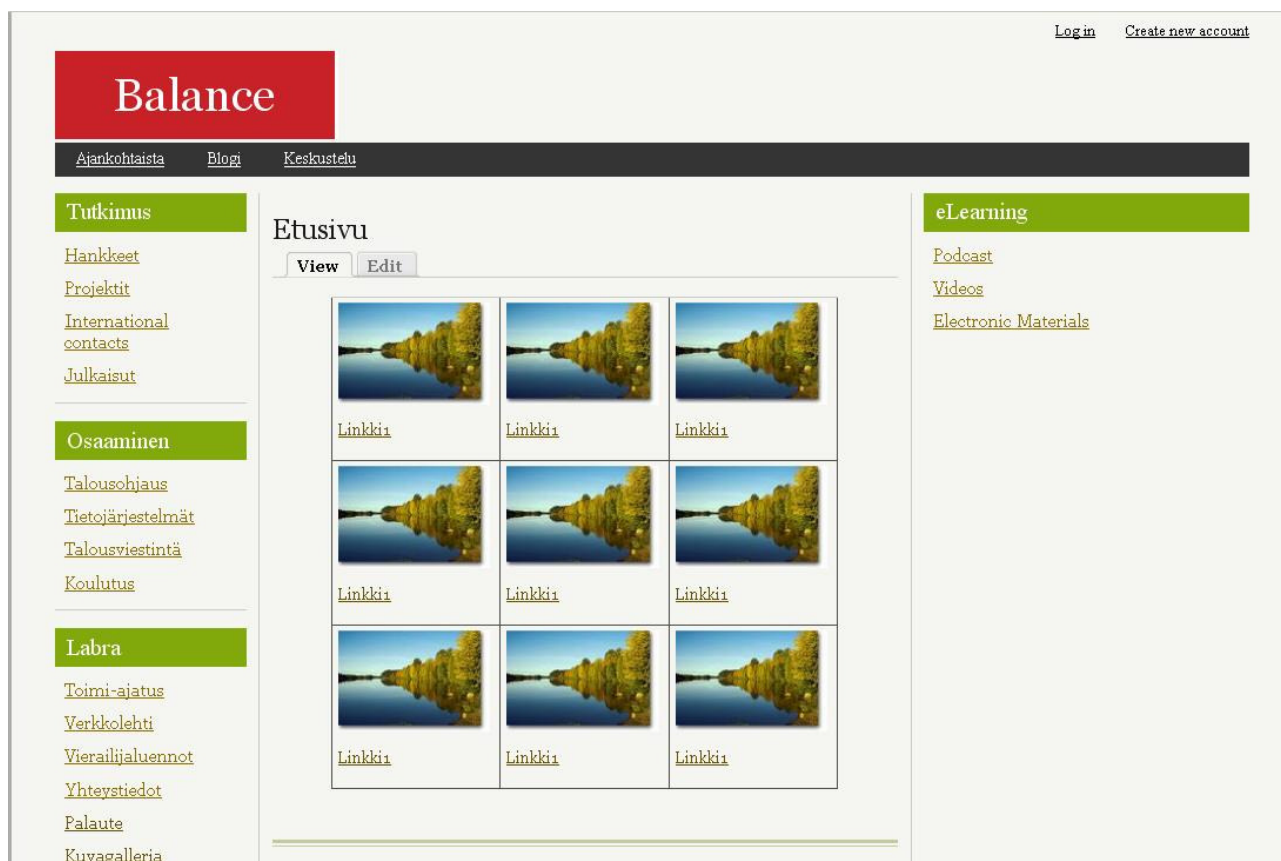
Log in Create new account

Balance

Ajankohtaista Blogi Keskustelu

Tutkimus

Hankkeet

Projektit

International contacts

Julkaisut

Osaaminen

Talousohjaus

Tietojärjestelmät

Talousviestintä

Koulutus

Labra

Toimi-ajatus

Verkkolehti

Vierailijaluennot

Yhteystiedot

Palaute

Kuvagalleria

Etusivu

View Edit

| Linkki1 | Linkki1 | Linkki1 |
|---|---|---|
| Linkki1 | Linkki1 | Linkki1 |
| Linkki1 | Linkki1 | Linkki1 |

eLearning

Podcast

Videos

Electronic Materials